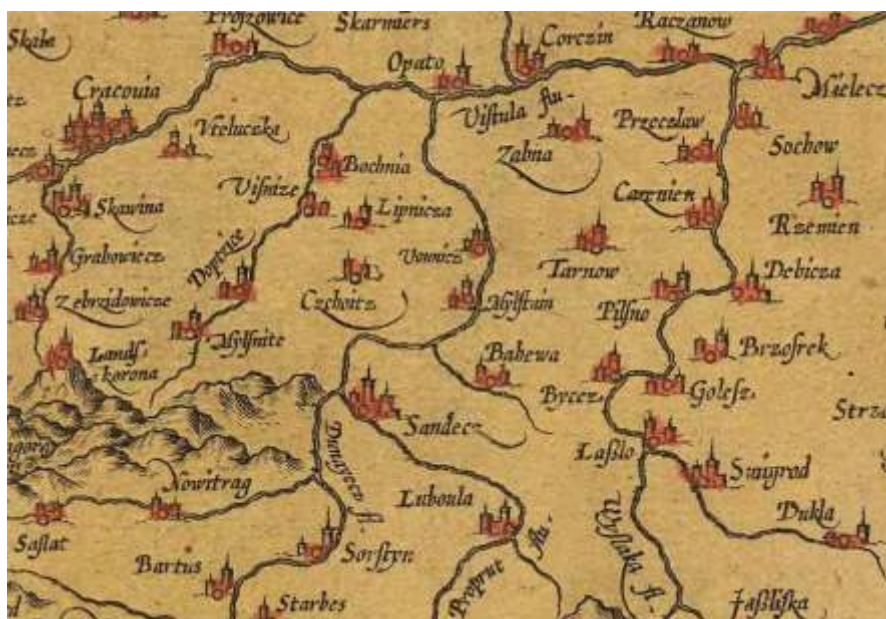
Skale
Proszowice
Skarmiers
Raczanow
Opato
Corczin
Mielecz
Cracouia
Vreluczka
Vistula flu.
Przeclaw
Bochnia
Zabna
Sochow
Visnize
Lipnicza
Carznien
Skawina
Rzemien
Vownicz
Grabowicze
Tarnow
Debicza
Dopprze
Zebrzidowicze
Czchoitz
Mystram
Pilsno
Myslinite
Brzosrek
Landsskorona
Babewa
Bycez
Golesz
Sandecz
Strz
Dunaszecz fl.
Laszlo
Nowitrag
Stuprod
Luboula
Wysloka fl.
Dukla
Saslat
Poprut fl.
Bartus
Sorstyn
Starbes
Jasliska